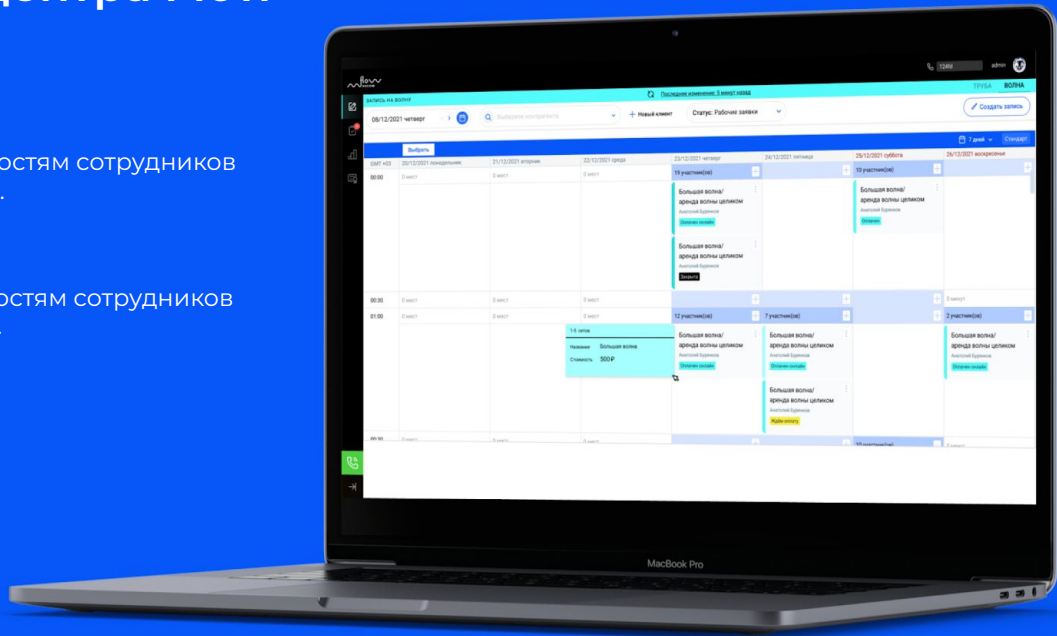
остям сотрудников
.

остям сотрудников
.

flow

1249 admin

ТРУБА ВОЛНА

ЗАПИСЬ НА ВОЛНУ

Последнее изменение: 5 минут назад

Создать запись

08/12/2021 четверг

Выберите контрагента

Новый клиент

Статус: Рабочие заявки

7 дней

Стандарт

Выбрать

GMT +03

20/12/2021 понедельник

21/12/2021 вторник

22/12/2021 среда

23/12/2021 четверг

24/12/2021 пятница

25/12/2021 суббота

26/12/2021 воскресенье

00:00

0 мест

0 мест

0 мест

15 участник(ов)

10 участник(ов)

Большая волна/ аренда волны целиком

Анатолий Буренков

Оплачен онлайн

Большая волна/ аренда волны целиком

Анатолий Буренков

Оплачен

Большая волна/ аренда волны целиком

Анатолий Буренков

Закрыта

00:30

0 мест

0 мест

0 мест

0 минут

01:00

0 мест

0 мест

0 мест

12 участник(ов)

7 участник(ов)

2 участник(ов)

1-5 сетов

Название Большая волна

Стоимость 500 ₽

Большая волна/ аренда волны целиком

Анатолий Буренков

Оплачен онлайн

Большая волна/ аренда волны целиком

Анатолий Буренков

Оплачен онлайн

Большая волна/ аренда волны целиком

Анатолий Буренков

Оплачен онлайн

Большая волна/ аренда волны целиком

Анатолий Буренков

Ждём оплату

01:30

0 мест

0 мест

0 мест

10 участник(ов)

0 мест

MacBook Pro